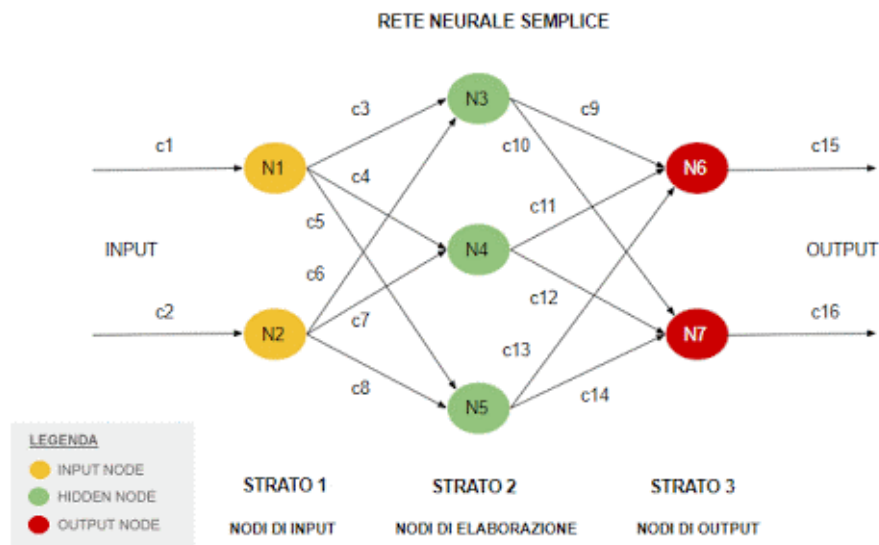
RETE NEURALE SEMPLICE

c1

c2

INPUT

N1

N2

c3

c4

c5

c6

c7

c8

N3

N4

N5

c9

c10

c11

c12

c13

c14

N6

N7

c15

c16

OUTPUT

LEGENDA
INPUT NODE
HIDDEN NODE
OUTPUT NODE

STRATO 1
NODI DI INPUT

STRATO 2
NODI DI ELABORAZIONE

STRATO 3
NODI DI OUTPUT